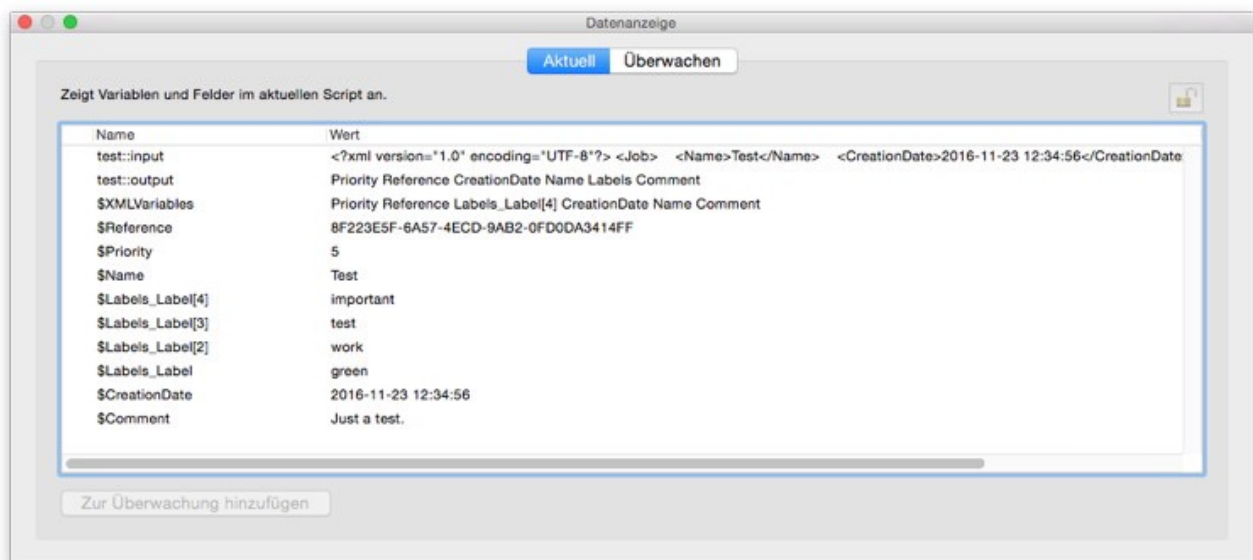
Datenanzeige

Aktuell Überwachen

Zeigt Variablen und Felder im aktuellen Script an.

| Name | Wert |
|---|---|
| test::input | <?xml version="1.0" encoding="UTF-8"?> <Job> <Name>Test</Name> <CreationDate>2016-11-23 12:34:56</CreationDate |
| test::output | Priority Reference CreationDate Name Labels Comment |
| $XMLVariables | Priority Reference Labels_Label[4] CreationDate Name Comment |
| $Reference | 8F223E5F-6A57-4ECD-9AB2-0FD0DA3414FF |
| $Priority | 5 |
| $Name | Test |
| $Labels_Label[4] | important |
| $Labels_Label[3] | test |
| $Labels_Label[2] | work |
| $Labels_Label | green |
| $CreationDate | 2016-11-23 12:34:56 |
| $Comment | Just a test. |

Zur Überwachung hinzufügen